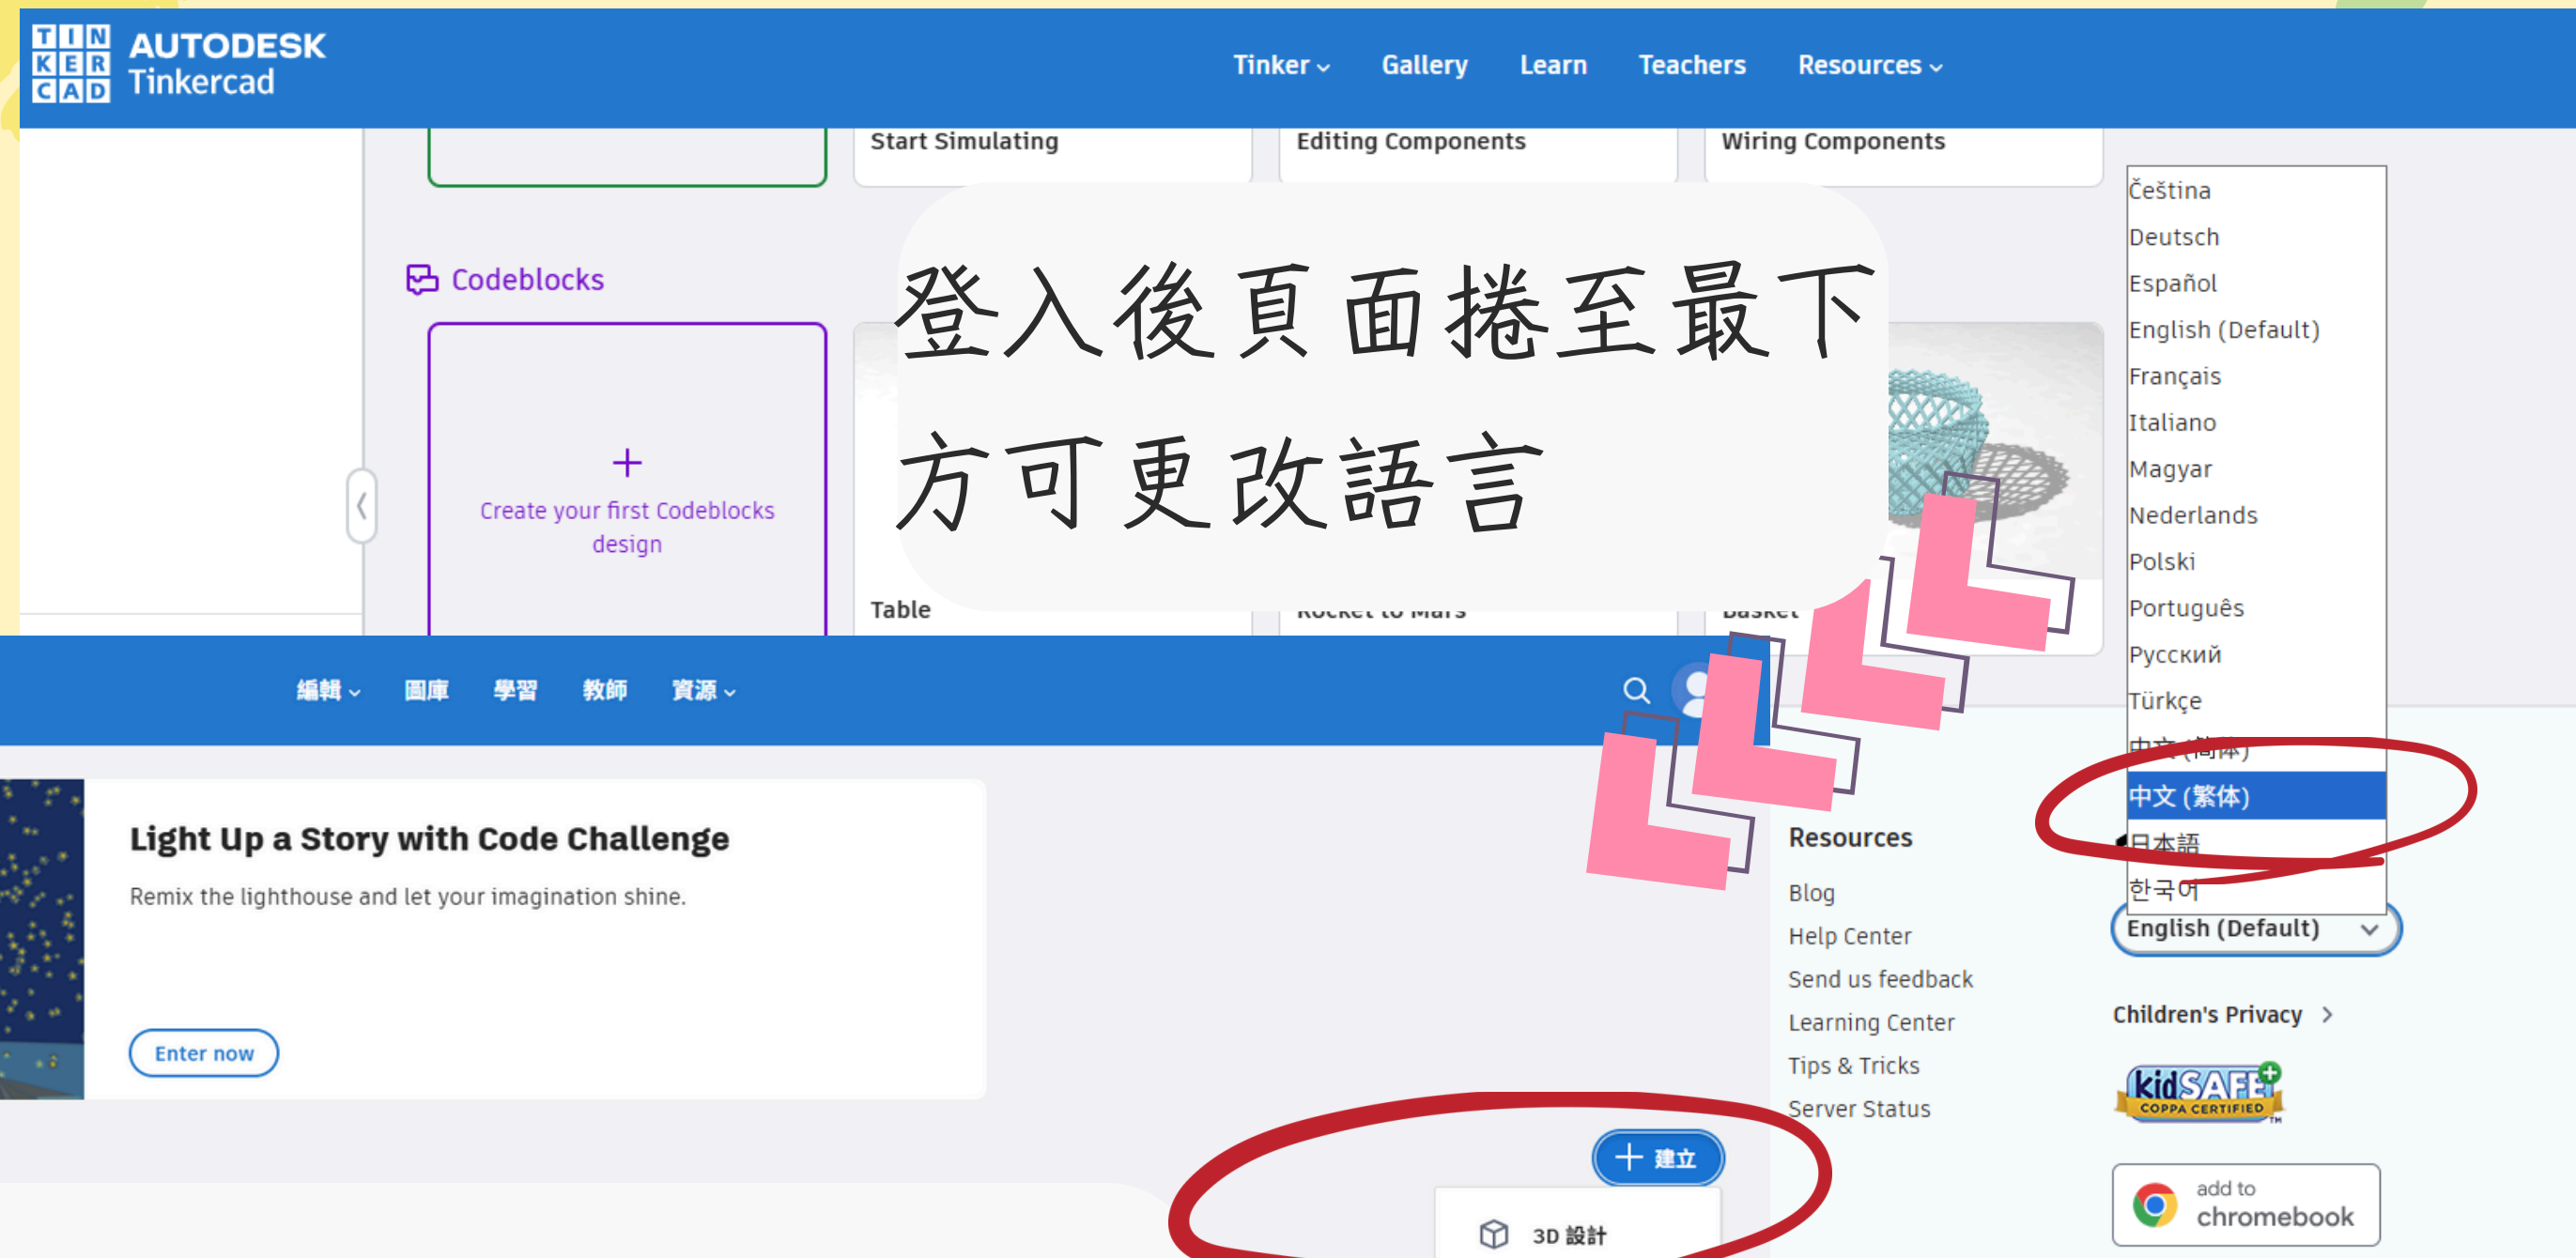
TIN KER CAD AUTODESK Tinkercad

Tinker Gallery Learn Teachers Resources

Start Simulating
Editing Components
Wiring Components

Codeblocks

+
Create your first Codeblocks design

Table
Rocket to Mars
Basket

登入後頁面捲至最下方可更改語言

Čeština
Deutsch
Español
English (Default)
Français
Italiano
Magyar
Nederlands
Polski
Português
Русский
Türkçe
中文 (简体)
中文 (繁体)
日本語
한국어

English (Default)

編輯 圖庫 學習 教師 資源

Light Up a Story with Code Challenge
Remix the lighthouse and let your imagination shine.
Enter now

Resources
Blog
Help Center
Send us feedback
Learning Center
Tips & Tricks
Server Status

Children's Privacy

kidSAFE COPPA CERTIFIED

add to chromebook

+ 建立
3D 設計